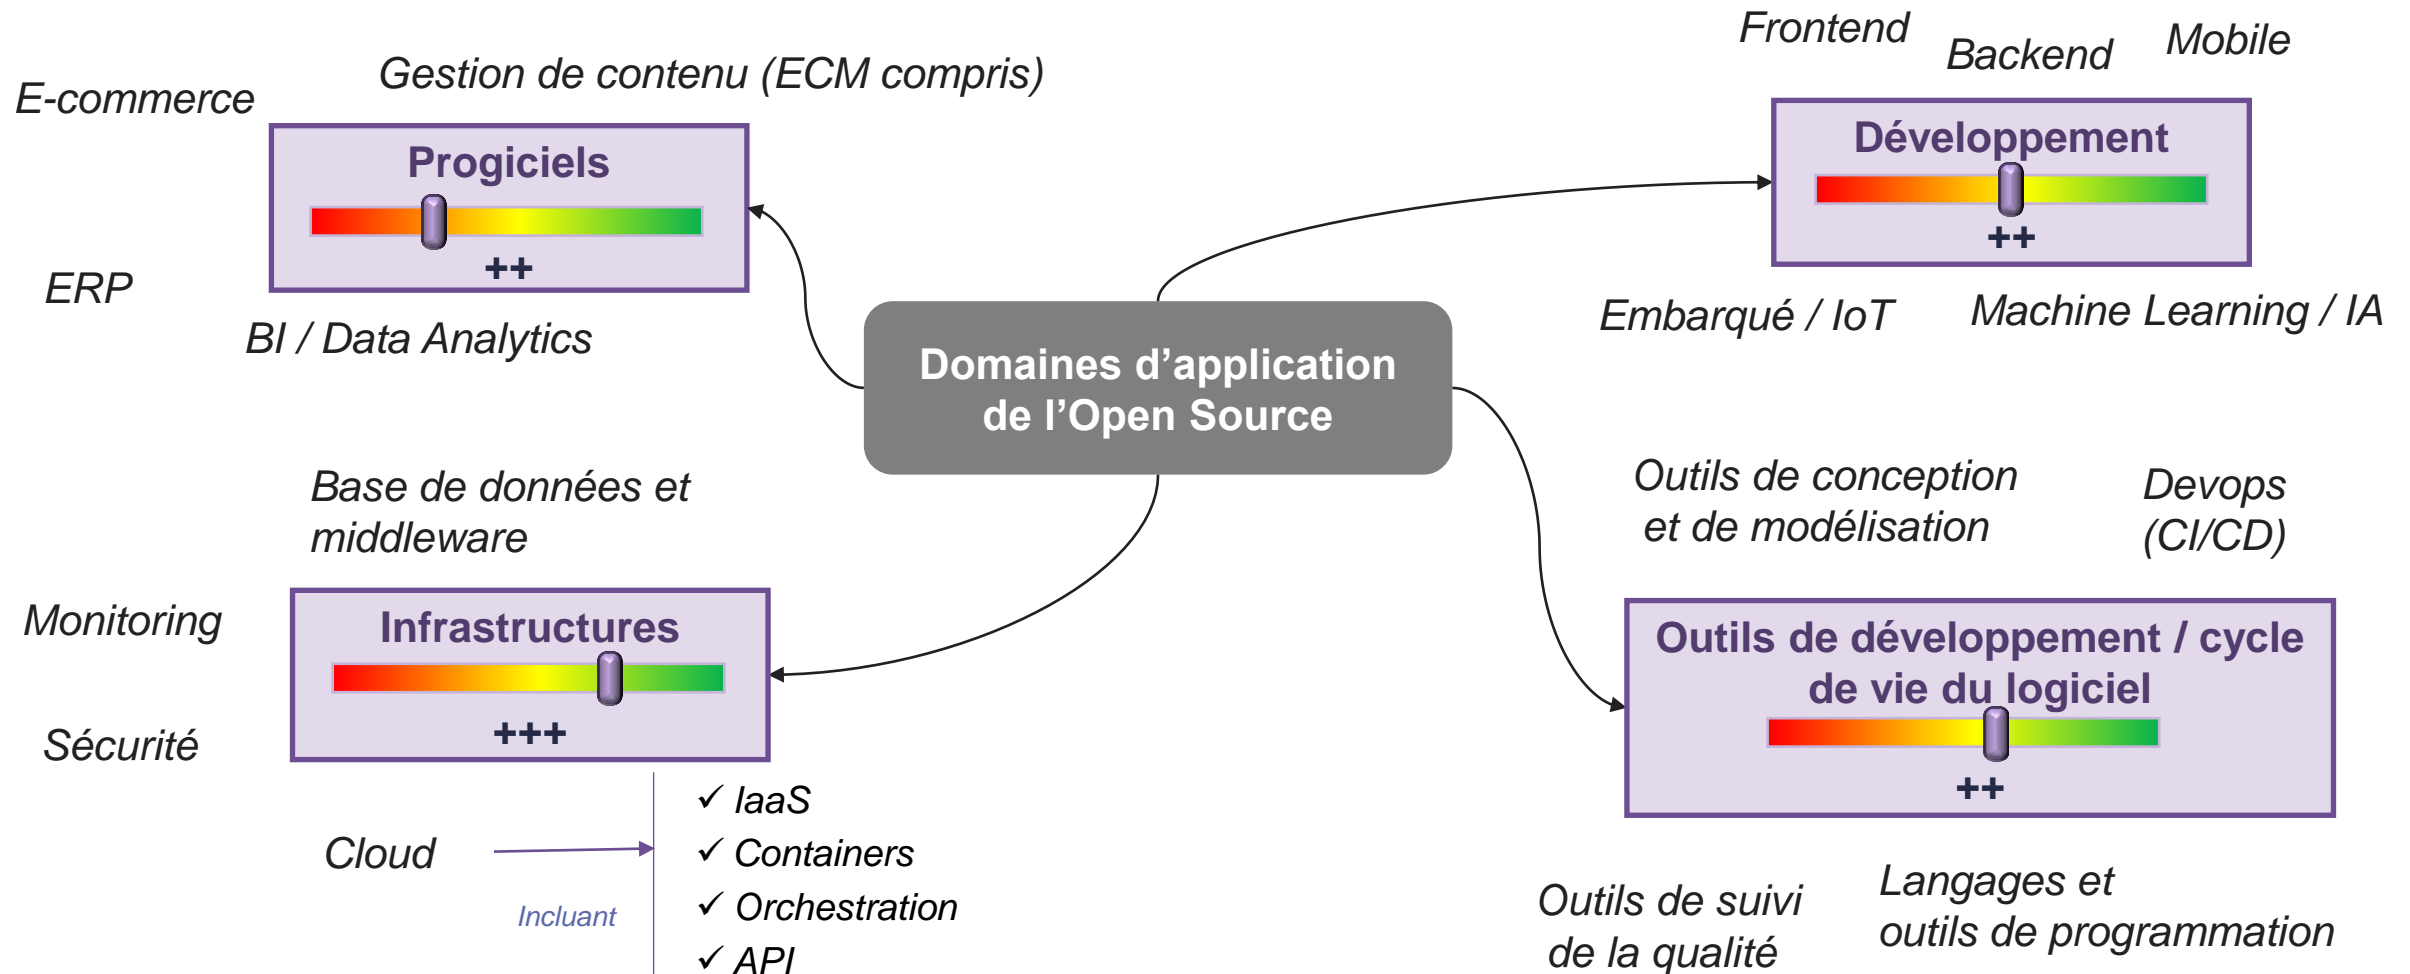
E-commerce

Gestion de contenu (ECM compris)

Progiciels

++

ERP

BI / Data Analytics

Frontend

Backend

Mobile

Développement

++

Embarqué / IoT

Machine Learning / IA

Domaines d'application de l'Open Source

Base de données et middleware

Monitoring

Infrastructures

+++

Sécurité

Cloud

Incluant

✓ IaaS
✓ Containers
✓ Orchestration
✓ API

Outils de conception et de modélisation

Devops (CI/CD)

Outils de développement / cycle de vie du logiciel

++

Outils de suivi de la qualité

Langages et outils de programmation